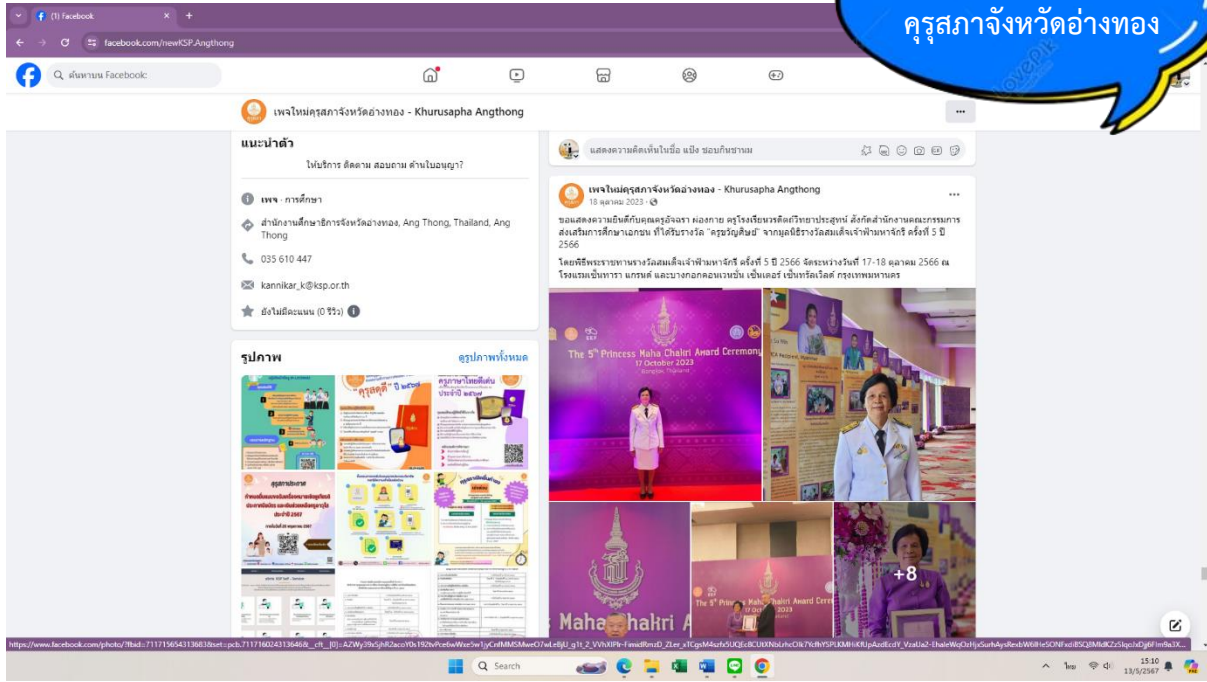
(1) Facebook

facebook.com/newKSP.Angthong

คุรุสภาจังหวัดอ่างทอง

ค้นหาบน Facebook

เพจใหม่คุรุสภาจังหวัดอ่างทอง - Khurusapha Angthong

แนะนำตัว

ให้บริการ ติดตาม สอบถาม ด้านใบอนุญาต

เพจ · การศึกษา

สำนักงานศึกษาธิการจังหวัดอ่างทอง, Ang Thong, Thailand, Ang Thong

035 610 447

kannikar_k@ksp.or.th

ยังไม่มีคะแนน (0 รีวิว)

รูปภาพ

ดูรูปภาพทั้งหมด

แสดงความคิดเห็นในชื่อ แป้ง ชอบกินชาบู

เพจใหม่คุรุสภาจังหวัดอ่างทอง - Khurusapha Angthong

18 ตุลาคม 2023 ·

ขอแสดงความยินดีกับคุณครูอัจฉรา ผ่องกาย ครูโรงเรียนวรดิตถ์วิทยาประสูทธ์ สังกัดสำนักงานคณะกรรมการส่งเสริมการศึกษาเอกชน ที่ได้รับรางวัล "ครูขวัญศิษย์" จากมูลนิธิรางวัลสมเด็จเจ้าฟ้ามหาจักรี ครั้งที่ 5 ปี 2566

โดยพิธีพระราชทานรางวัลสมเด็จเจ้าฟ้ามหาจักรี ครั้งที่ 5 ปี 2566 จัดระหว่างวันที่ 17-18 ตุลาคม 2566 ณ โรงแรมเซ็นทารา แกรนด์ และบางกอกคอนเวนชั่น เซ็นเตอร์ เซ็นทรัลเวิลด์ กรุงเทพมหานคร

The 5th Princess Maha Chakri Award Ceremony
17 October 2023

+8

Search

15:10
13/5/2567